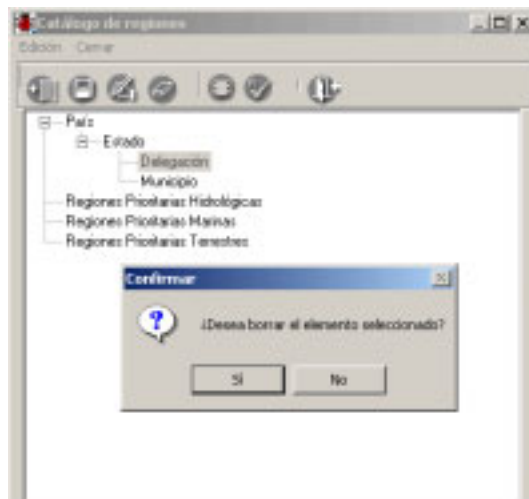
Catálogo de regiones
Edición Cerrar
País
Estado
Delegación
Municipio
Regiones Prioritarias Hidrológicas
Regiones Prioritarias Marinas
Regiones Prioritarias Terrestres
Confirmar
¿Desea borrar el elemento seleccionado?
Sí
No